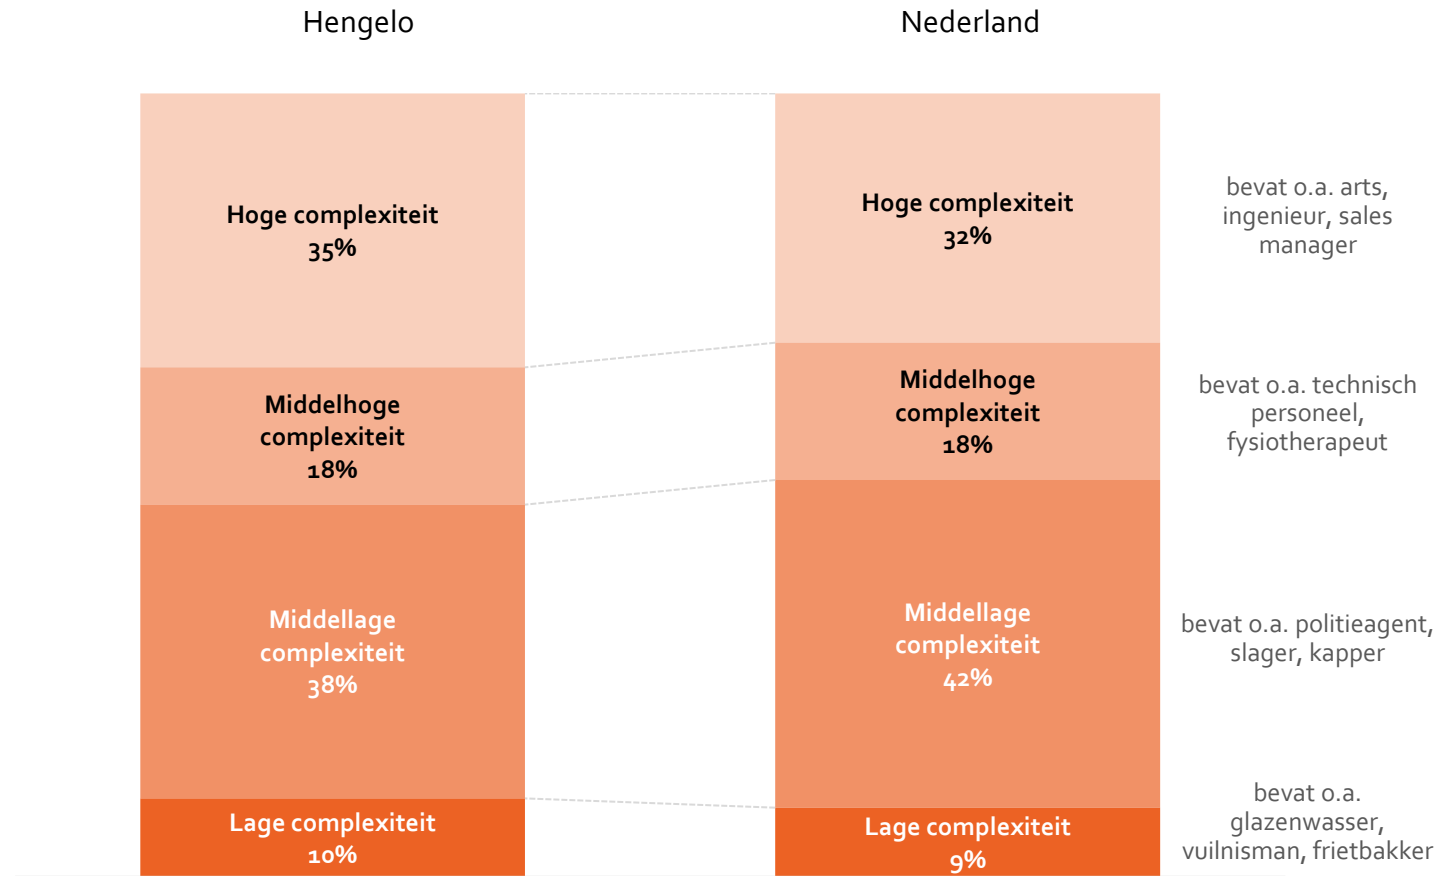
Hengelo

Nederland

Hoge complexiteit
35%

Middelhoge complexiteit
18%

Middellage complexiteit
38%

Lage complexiteit
10%

Hoge complexiteit
32%

Middelhoge complexiteit
18%

Middellage complexiteit
42%

Lage complexiteit
9%

bevat o.a. arts, ingenieur, sales manager

bevat o.a. technisch personeel, fysiotherapeut

bevat o.a. politieagent, slager, kapper

bevat o.a. glazenwasser, vuilnisman, frietbakker